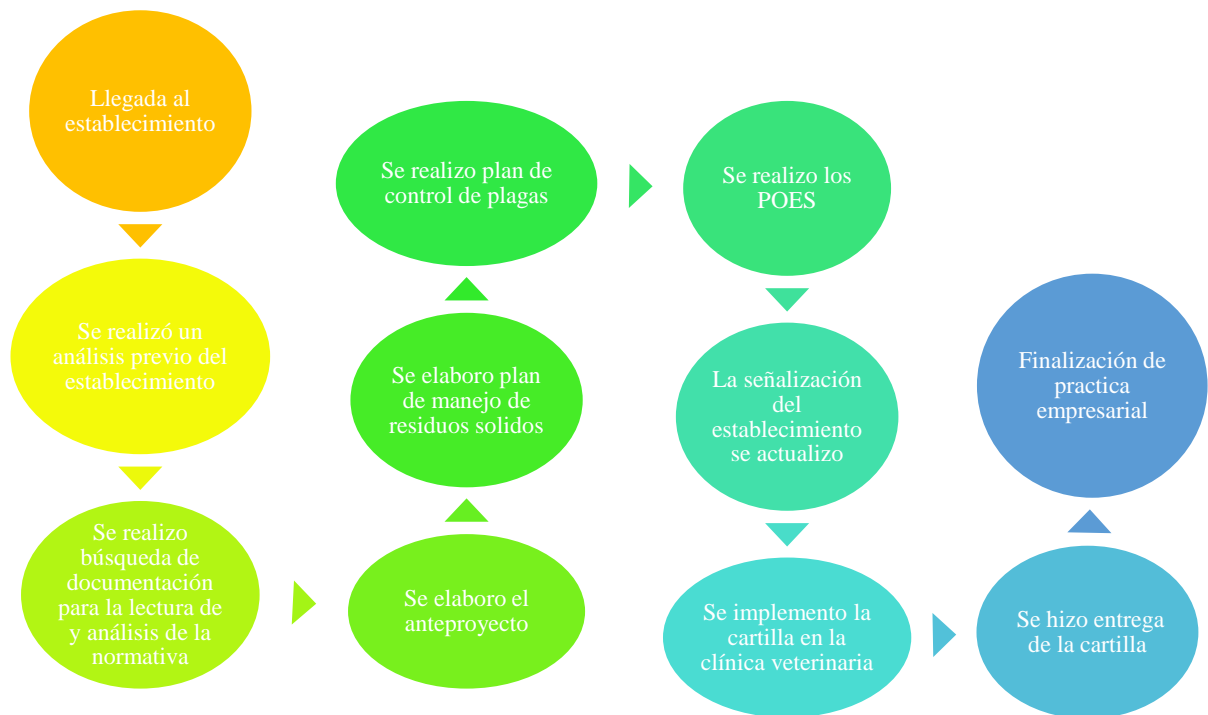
Llegada al establecimiento

Se realizó un análisis previo del establecimiento

Se realizo búsqueda de documentación para la lectura de y análisis de la normativa

Se elaboro el anteproyecto

Se elaboro plan de manejo de residuos solidos

Se realizo plan de control de plagas

Se realizo los POES

La señalización del establecimiento se actualizo

Se implemento la cartilla en la clínica veterinaria

Se hizo entrega de la cartilla

Finalización de practica empresarial